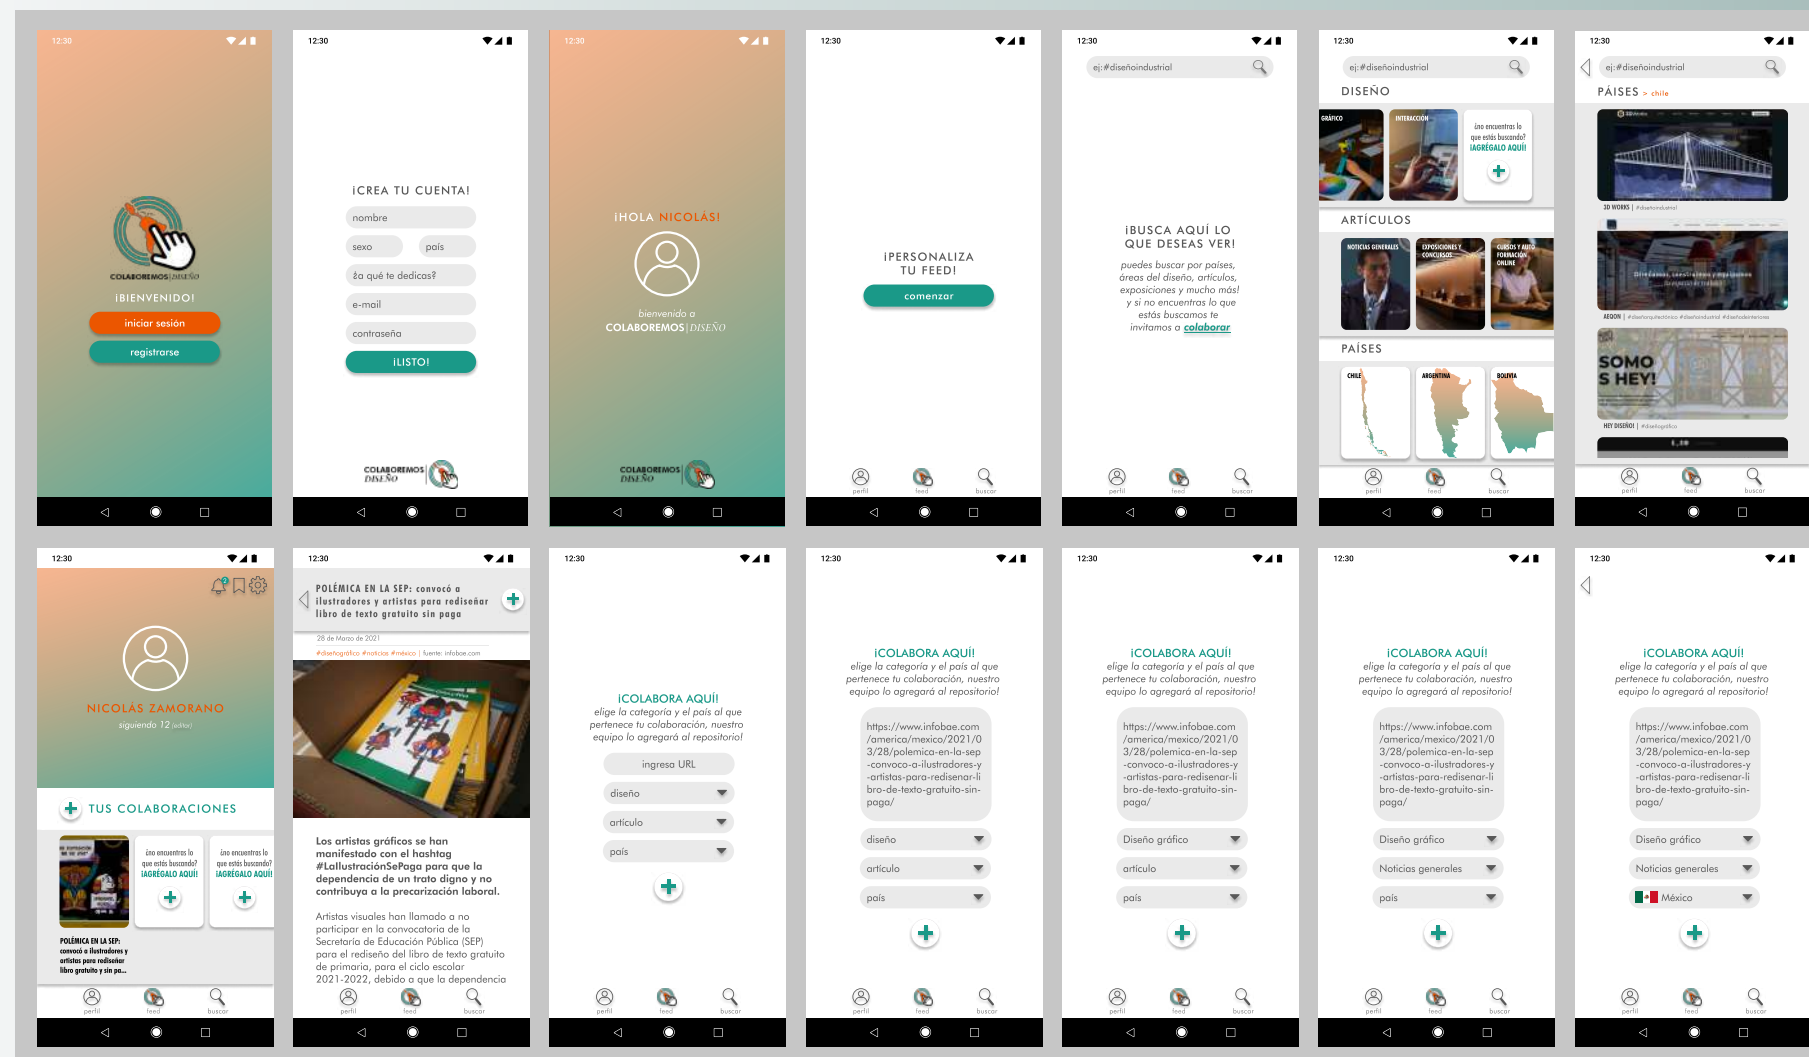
12:30

COLABOREMOS | DISEÑO

¡BIENVENIDO!

iniciar sesión

registrarse

12:30

¡CREA TU CUENTA!

nombre

sexo

país

¿a qué te dedicas?

e-mail

contraseña

¡LISTO!

COLABOREMOS DISEÑO

12:30

¡HOLA NICOLÁS!

bienvenido a COLABOREMOS | DISEÑO

COLABOREMOS DISEÑO

12:30

¡PERSONALIZA TU FEED!

comenzar

perfil feed buscar

12:30

ej:#diseñoindustrial

¡BUSCA AQUÍ LO QUE DESEAS VER!

puedes buscar por países, áreas del diseño, artículos, exposiciones y mucho más! y si no encuentras lo que estás buscamos te invitamos a colaborar

perfil feed buscar

12:30

ej:#diseñoindustrial

DISEÑO

GRÁFICO

INTERACCIÓN

¿no encuentras lo que estás buscando? ¡AGRÉGALO AQUÍ!

ARTÍCULOS

NOTICIAS GENERALES

EXPOSICIONES Y CONCURSOS

CURSOS Y AUTO FORMACIÓN ONLINE

PAÍSES

CHILE

ARGENTINA

BOLIVIA

perfil feed buscar

12:30

ej:#diseñoindustrial

PAÍSES > chile

3D WORKS | #diseñoindustrial

AEGON | #diseñoindustrial

SOMO S HEY!

HEY DISEÑO! | #diseñográfico

perfil feed buscar

12:30

NICOLÁS ZAMORANO

siguiendo 12 (editar)

TUS COLABORACIONES

¿no encuentras lo que estás buscando? ¡AGRÉGALO AQUÍ!

¿no encuentras lo que estás buscando? ¡AGRÉGALO AQUÍ!

POLÉMICA EN LA SEP: convocó a ilustradores y artistas para rediseñar libro gratuito y sin pa...

perfil feed buscar

12:30

POLÉMICA EN LA SEP: convocó a ilustradores y artistas para rediseñar libro de texto gratuito sin paga

28 de Marzo de 2021

#diseñográfico #noticias #méxico | fuente: infobae.com

Los artistas gráficos se han manifestado con el hashtag #LaIlustraciónSePaga para que la dependencia de un trato digno y no contribuya a la precarización laboral.

Artistas visuales han llamado a no participar en la convocatoria de la Secretaría de Educación Pública (SEP) para el rediseño del libro de texto gratuito de primaria, para el ciclo escolar 2021-2022, debido a que la dependencia

perfil feed buscar

12:30

¡COLABORA AQUÍ!
elige la categoría y el país al que pertenece tu colaboración, nuestro equipo lo agregará al repositorio!

ingresa URL

diseño

artículo

país

perfil feed buscar

12:30

¡COLABORA AQUÍ!
elige la categoría y el país al que pertenece tu colaboración, nuestro equipo lo agregará al repositorio!

https://www.infobae.com/america/mexico/2021/03/28/polemica-en-la-sep-convoco-a-ilustradores-y-artistas-para-redisenar-libro-de-texto-gratuito-sin-pago/

diseño

artículo

país

perfil feed buscar

12:30

¡COLABORA AQUÍ!
elige la categoría y el país al que pertenece tu colaboración, nuestro equipo lo agregará al repositorio!

https://www.infobae.com/america/mexico/2021/03/28/polemica-en-la-sep-convoco-a-ilustradores-y-artistas-para-redisenar-libro-de-texto-gratuito-sin-pago/

Diseño gráfico

artículo

país

perfil feed buscar

12:30

¡COLABORA AQUÍ!
elige la categoría y el país al que pertenece tu colaboración, nuestro equipo lo agregará al repositorio!

https://www.infobae.com/america/mexico/2021/03/28/polemica-en-la-sep-convoco-a-ilustradores-y-artistas-para-redisenar-libro-de-texto-gratuito-sin-pago/

Diseño gráfico

Noticias generales

país

perfil feed buscar

12:30

¡COLABORA AQUÍ!
elige la categoría y el país al que pertenece tu colaboración, nuestro equipo lo agregará al repositorio!

https://www.infobae.com/america/mexico/2021/03/28/polemica-en-la-sep-convoco-a-ilustradores-y-artistas-para-redisenar-libro-de-texto-gratuito-sin-pago/

Diseño gráfico

Noticias generales

México

perfil feed buscar